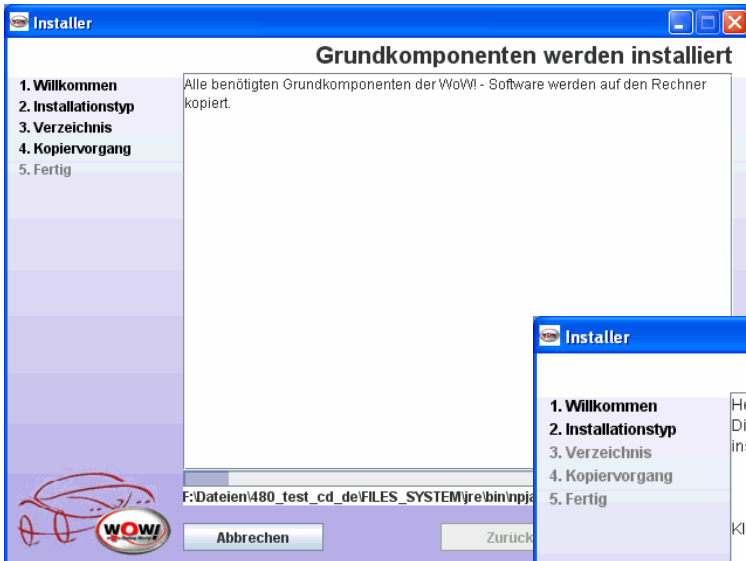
Installer

Grundkomponenten werden installiert

1. Willkommen
2. Installationstyp
3. Verzeichnis
4. Kopiervorgang
5. Fertig

Alle benötigten Grundkomponenten der WoW! - Software werden auf den Rechner kopiert.

F:\Dateien\480_test_cd_de\FILES_SYSTEM\jre\bin\npja

WOW!

Abbrechen

Zurück

Installer

1. Willkommen
2. Installationstyp
3. Verzeichnis
4. Kopiervorgang
5. Fertig

He
Di
ins

Kl